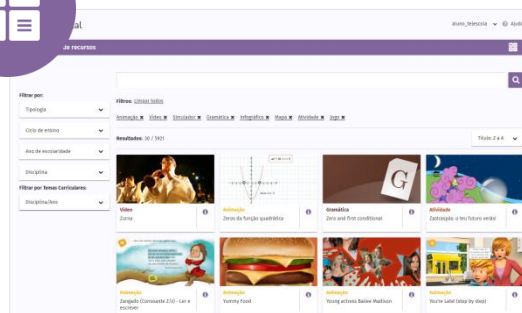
al

aluno_telescola | Ajuda

de recursos

Filtrar por:

Tipologia

Ciclo de ensino

Ano de escolaridade

Disciplina

Filtrar por Temas Curriculares:

Disciplina/Ano

Filtros: Limpar todos

Animação ✖ Vídeo ✖ Simulador ✖ Gramática ✖ Infográfico ✖ Mapa ✖ Atividade ✖ Jogo ✖

Resultados: 30 / 1921

Título: Z a A

Vídeo
Zorro

Animação
Zeros da função quadrática

Gramática
Zero and first conditional

Atividade
Zastronpla: o teu futuro verde!

Animação
Zangado (Consoante Z/z) - Ler e escrever

Animação
Yummy food

Animação
Young actress Bailee Madison

Animação
You're Late! (step by step)